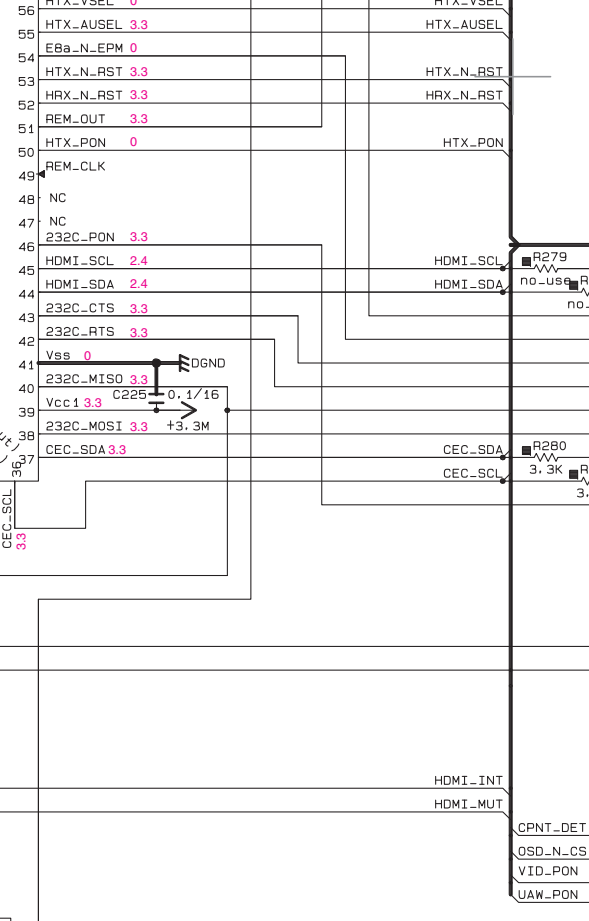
HTX_VSEL 0
HTX_VSEL
56
55 HTX_AUSEL 3.3
HTX_AUSEL
54 E8a_N_EPM 0
53 HTX_N_RST 3.3
HTX_N_RST
52 HRX_N_RST 3.3
HRX_N_RST
51 REM_OUT 3.3
50 HTX_PON 0
HTX_PON
49 REM_CLK
48 NC
47 NC
46 232C_PON 3.3
45 HDMI_SCL 2.4
HDMI_SCL
R279
44 HDMI_SDA 2.4
HDMI_SDA
no_use
R
no_
43 232C_CTS 3.3
42 232C_RTS 3.3
41 Vss 0
DGND
40 232C_MISO 3.3
C225
0.1/16
39 Vcc1 3.3
38 232C_MOSI 3.3
+3.3M
37 CEC_SDA 3.3
CEC_SDA
R280
36
CEC_SCL
3.3K
R
3.
CEC_SCL
3.3
HDMI_INT
HDMI_MUT
CPNT_DET
OSD_N_CS
VID_PON
UAW_PON